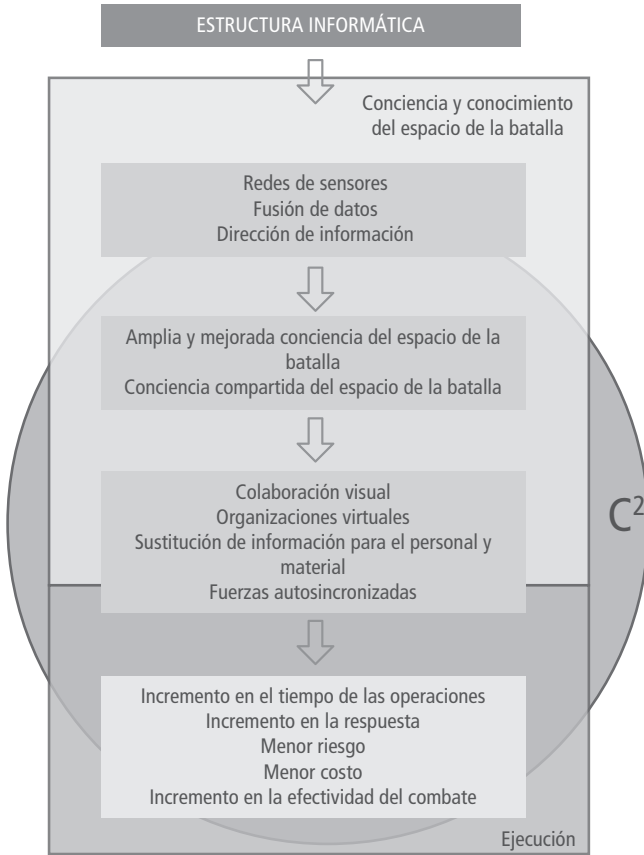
ESTRUCTURA INFORMÁTICA

Conciencia y conocimiento del espacio de la batalla

Redes de sensores
Fusión de datos
Dirección de información

Amplia y mejorada conciencia del espacio de la batalla
Conciencia compartida del espacio de la batalla

Colaboración visual
Organizaciones virtuales
Sustitución de información para el personal y material
Fuerzas autosincronizadas

$C^2$

Incremento en el tiempo de las operaciones
Incremento en la respuesta
Menor riesgo
Menor costo
Incremento en la efectividad del combate

Ejecución